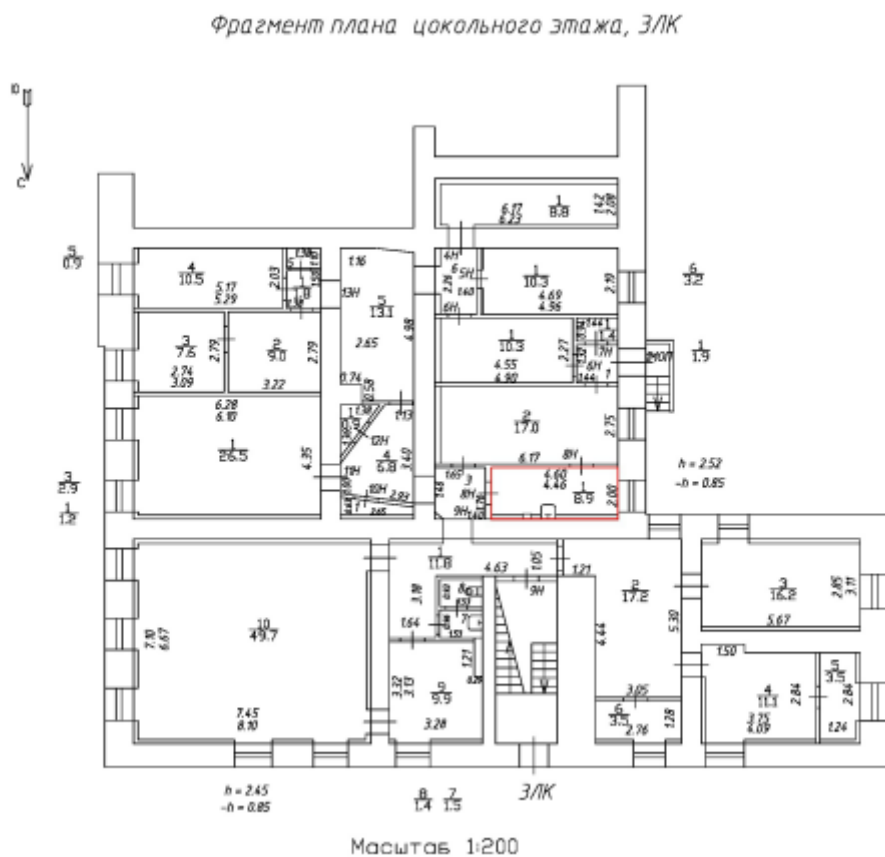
Фрагмент плана цокольного этажа, ЗЛК

Ю
С

$\frac{5}{0.9}$
$\frac{4}{10.5}$
5.17
5.29
2.03
$\frac{2}{9.0}$
$\frac{3}{7.6}$
2.79
2.79
2.74
3.09
3.22
6.28
6.10
$\frac{1}{26.5}$
4.35
1.16
13Н
$\frac{5}{13.1}$
2.65
4.98
0.74
12Н
11Н
10Н
$\frac{4}{6.8}$
2.83
2.45
1.13
$\frac{1}{8.8}$
6.17
6.23
4Н
5Н
6Н
$\frac{1}{10.3}$
4.69
4.96
$\frac{1}{10.3}$
4.55
4.90
2.27
7Н
6Н
$\frac{2}{17.0}$
6.17
8Н
2.75
$\frac{6}{3.2}$
$\frac{1}{1.9}$
$\frac{3}{2.9}$
$\frac{1}{1.2}$
8Н
9Н
4.60
4.48
$\frac{1}{8.9}$
2.00
h = 2.52
-h = 0.85
$\frac{10}{49.7}$
7.10
6.67
7.45
8.10
$\frac{1}{11.8}$
4.63
1.05
9Н
1.21
1.64
$\frac{9}{9.9}$
3.32
3.10
3.28
1.21
$\frac{2}{17.2}$
4.44
5.30
3.05
2.76
1.28
$\frac{3}{16.2}$
5.67
2.85
3.11
1.50
$\frac{4}{11.1}$
3.75
6.09
2.84
2.84
1.24
h = 2.45
-h = 0.85
$\frac{8}{1.4}$
$\frac{7}{1.5}$
ЗЛК

Масштаб 1:200